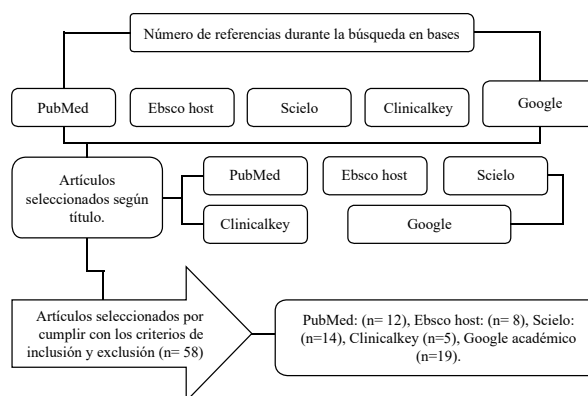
Número de referencias durante la búsqueda en bases

PubMed

Ebsco host

Scielo

Clinicalkey

Google

Artículos seleccionados según título.

PubMed

Ebsco host

Scielo

Clinicalkey

Google

Artículos seleccionados por cumplir con los criterios de inclusión y exclusión (n= 58)

PubMed: (n= 12), Ebsco host: (n= 8), Scielo: (n=14), Clinicalkey (n=5), Google académico (n=19).